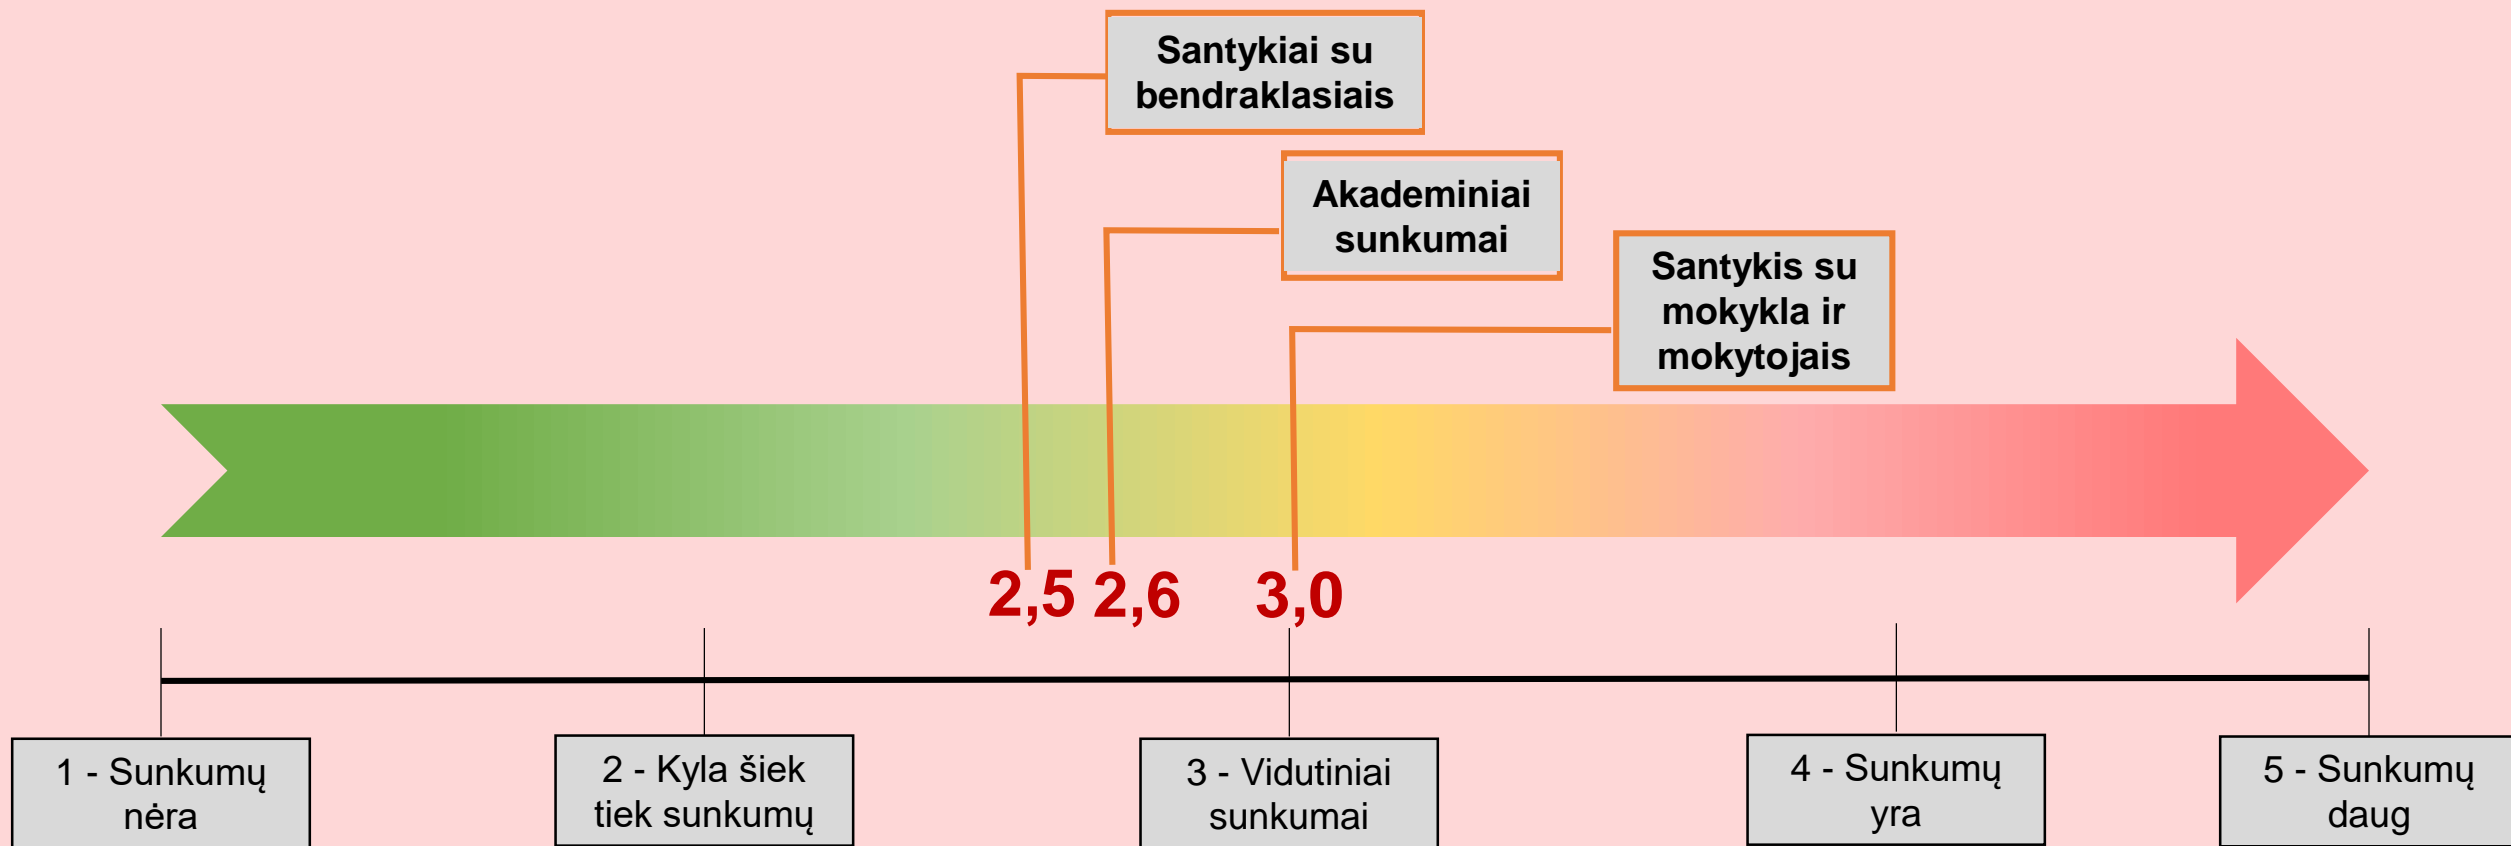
Santykiai su bendraklasiais

Akademiniai sunkumai

Santykis su mokykla ir mokytojais

2,5 2,6 3,0

1 - Sunkumų nėra

2 - Kyla šiek tiek sunkumų

3 - Vidutiniai sunkumai

4 - Sunkumų yra

5 - Sunkumų daug